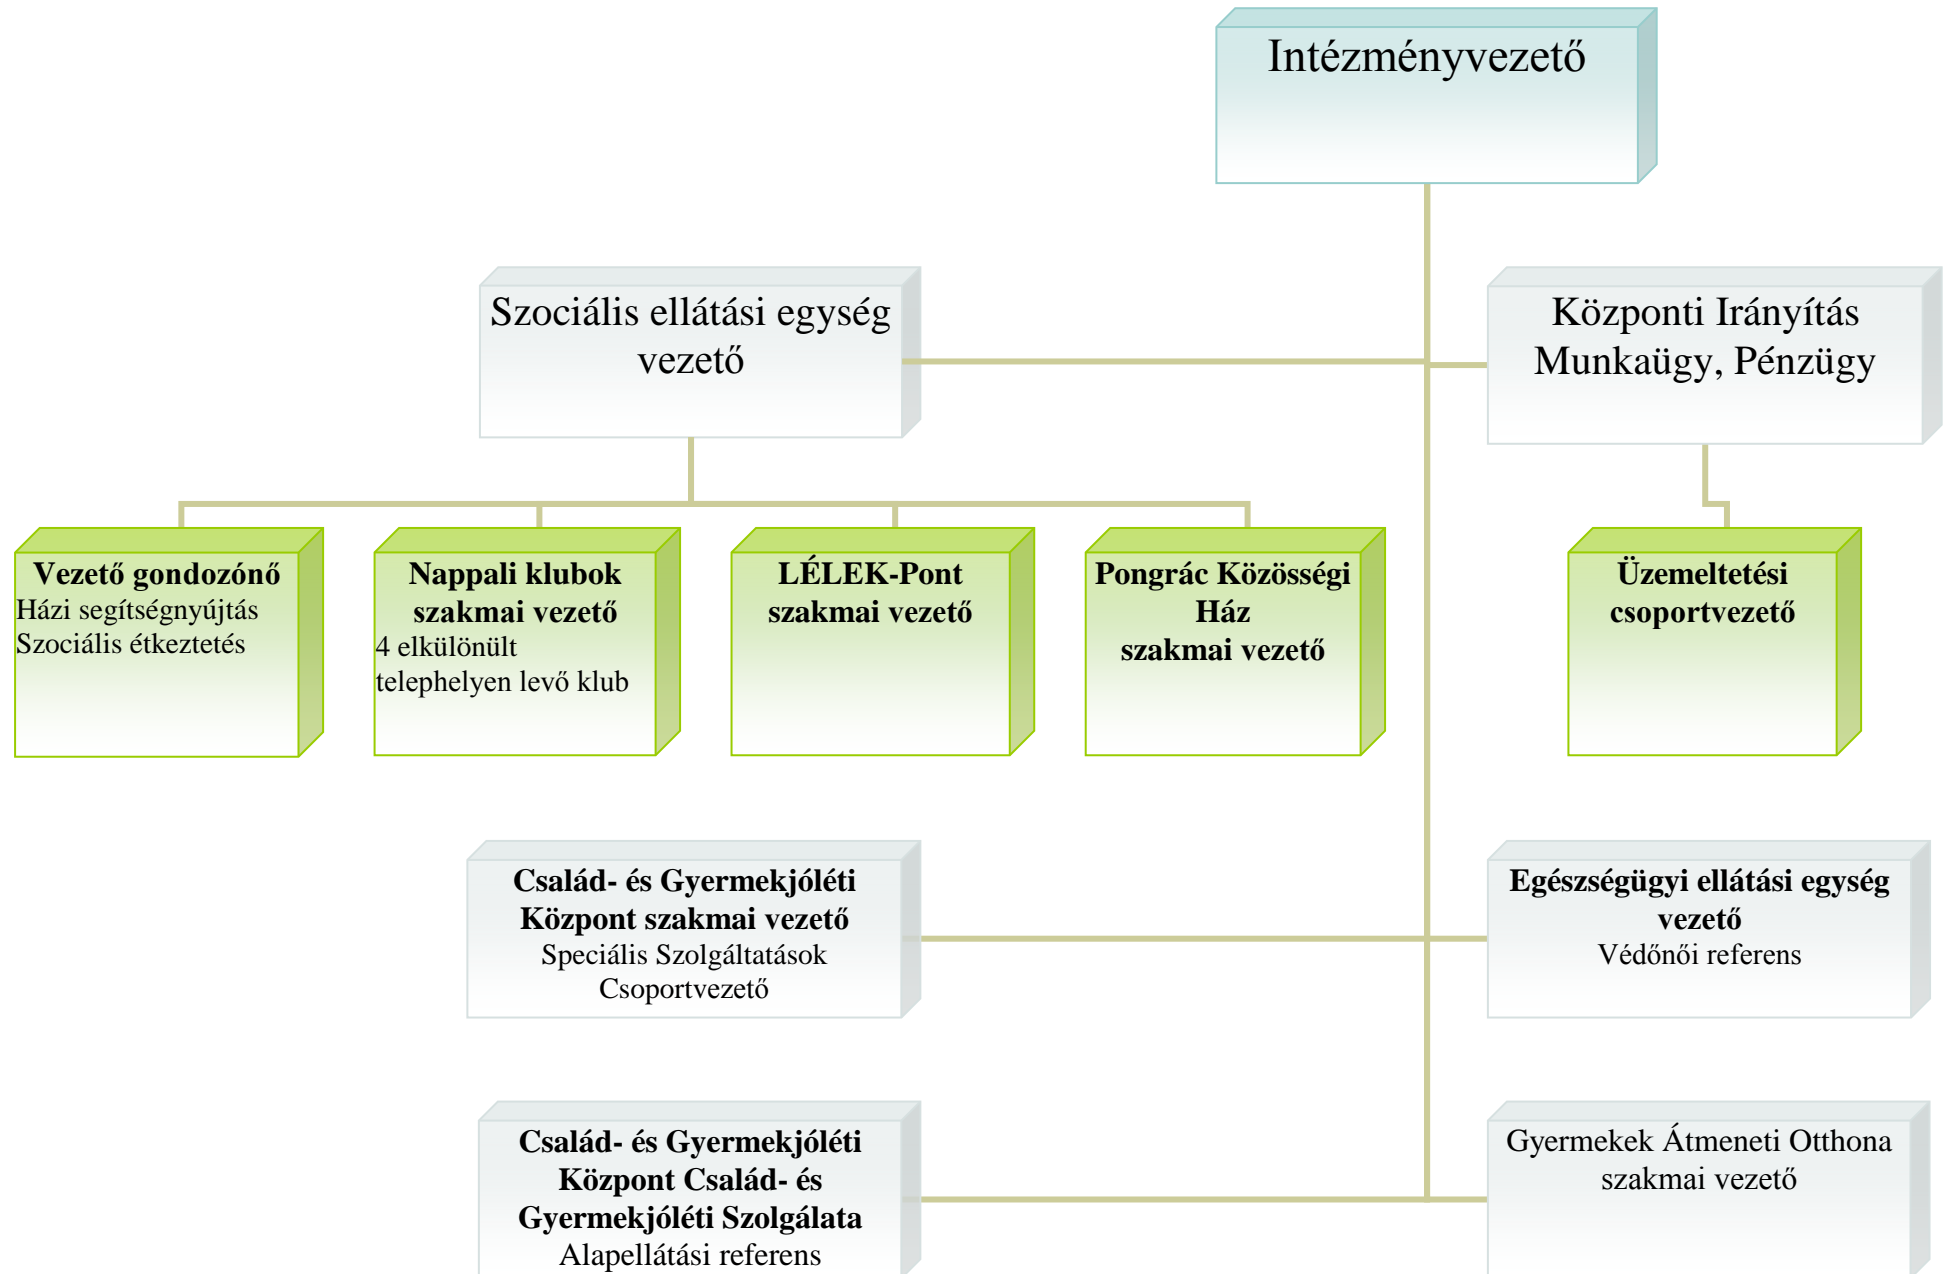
Intézményvezető

Szociális ellátási egység vezető

Központi Irányítás Munkaügy, Pénzügy

Vezető gondozónő
Házi segítségnyújtás
Szociális étkeztetés

Nappali klubok szakmai vezető
4 elkülönült telephelyen levő klub

LÉLEK-Pont szakmai vezető

Pongrác Közösségi Ház szakmai vezető

Üzemeltetési csoportvezető

Család- és Gyermekjóléti Központ szakmai vezető
Speciális Szolgáltatások Csoportvezető

Egészségügyi ellátási egység vezető
Védőnői referens

Család- és Gyermekjóléti Központ Család- és Gyermekjóléti Szolgálata
Alapellátási referens

Gyermekek Átmeneti Otthona szakmai vezető